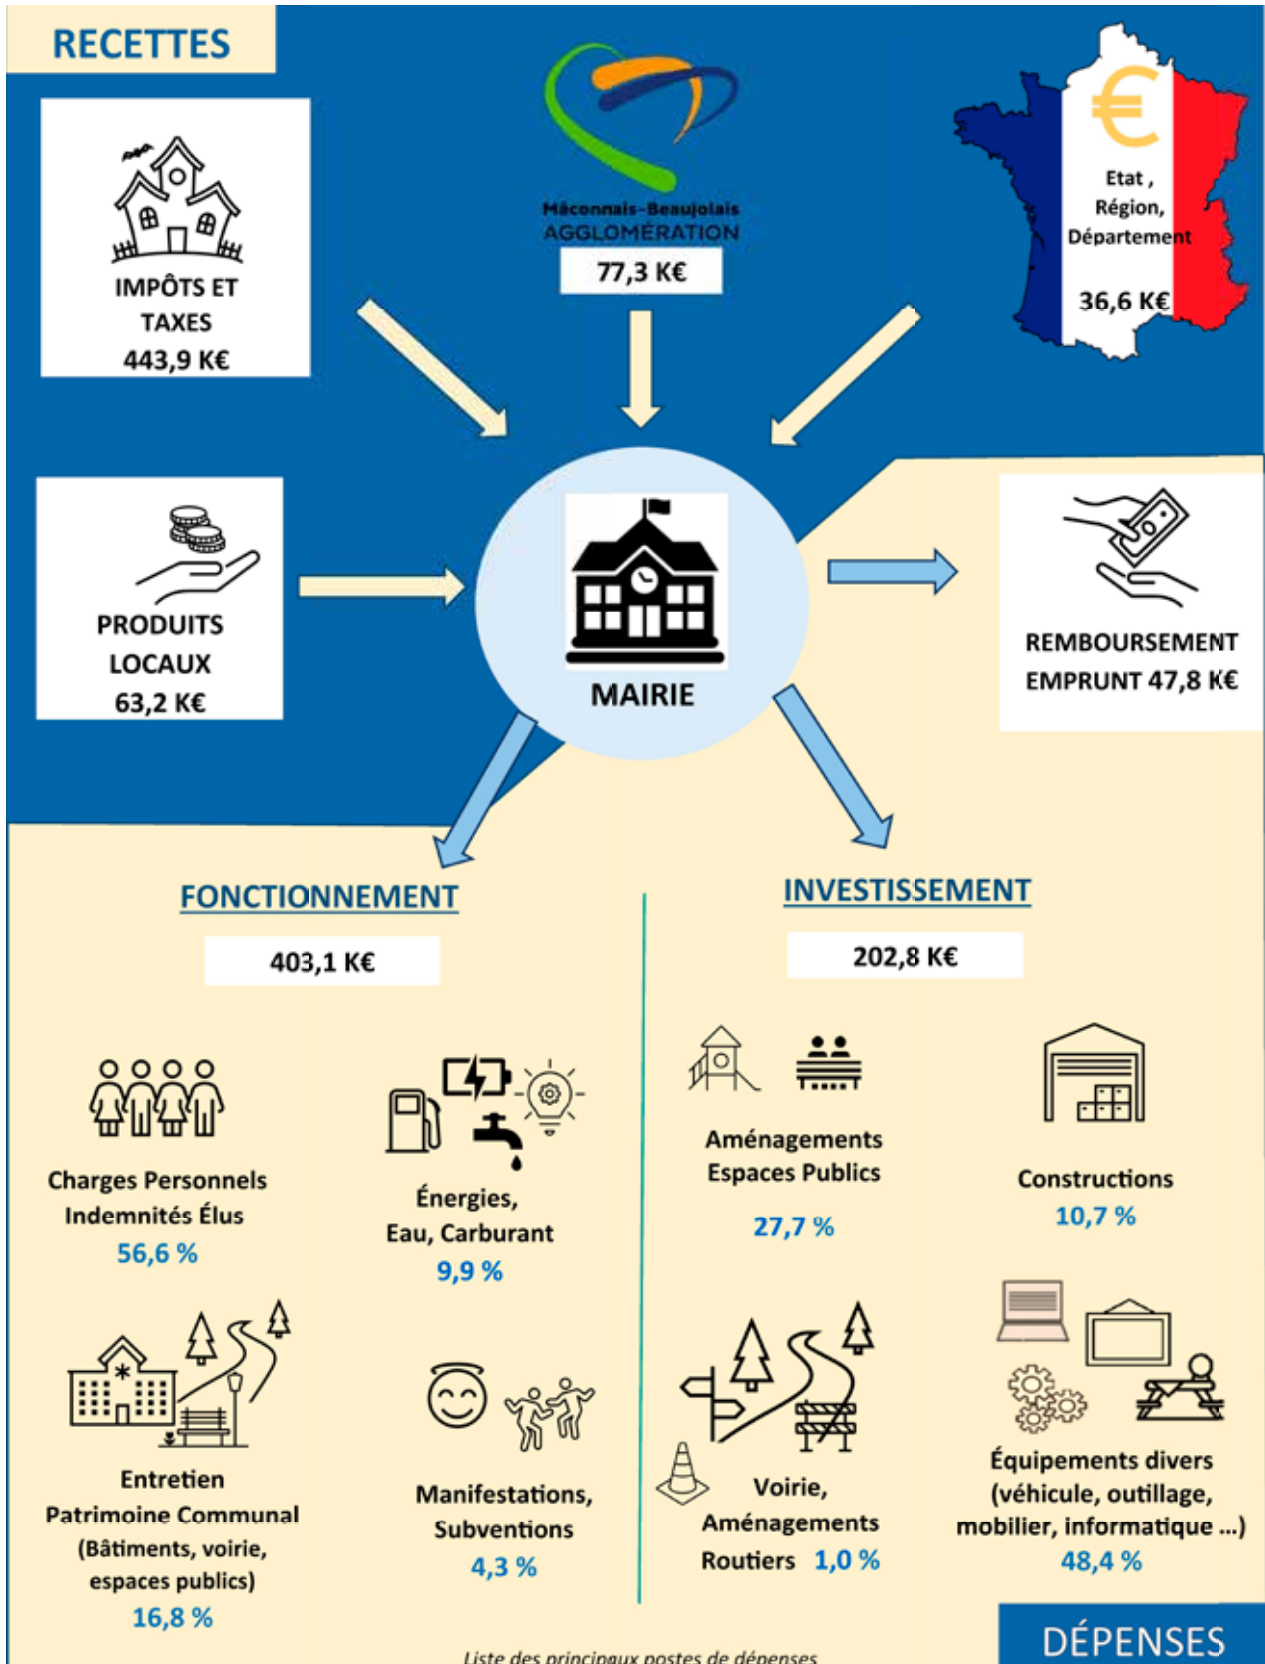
RECETTES

IMPÔTS ET TAXES 443,9 K€

Mâconnais-Beaujolais AGGLOMÉRATION

77,3 K€

Etat , Région, Département

36,6 K€

PRODUITS LOCAUX 63,2 K€

MAIRIE

REMBOURSEMENT EMPRUNT 47,8 K€

FONCTIONNEMENT

403,1 K€

INVESTISSEMENT

202,8 K€

Charges Personnels Indemnités Élus
56,6 %

Énergies, Eau, Carburant
9,9 %

Aménagements Espaces Publics
27,7 %

Constructions
10,7 %

Entretien Patrimoine Communal (Bâtiments, voirie, espaces publics)
16,8 %

Manifestations, Subventions
4,3 %

Voirie, Aménagements Routiers 1,0 %

Équipements divers (véhicule, outillage, mobilier, informatique ...)
48,4 %

DÉPENSES

Liste des principaux postes de dépenses